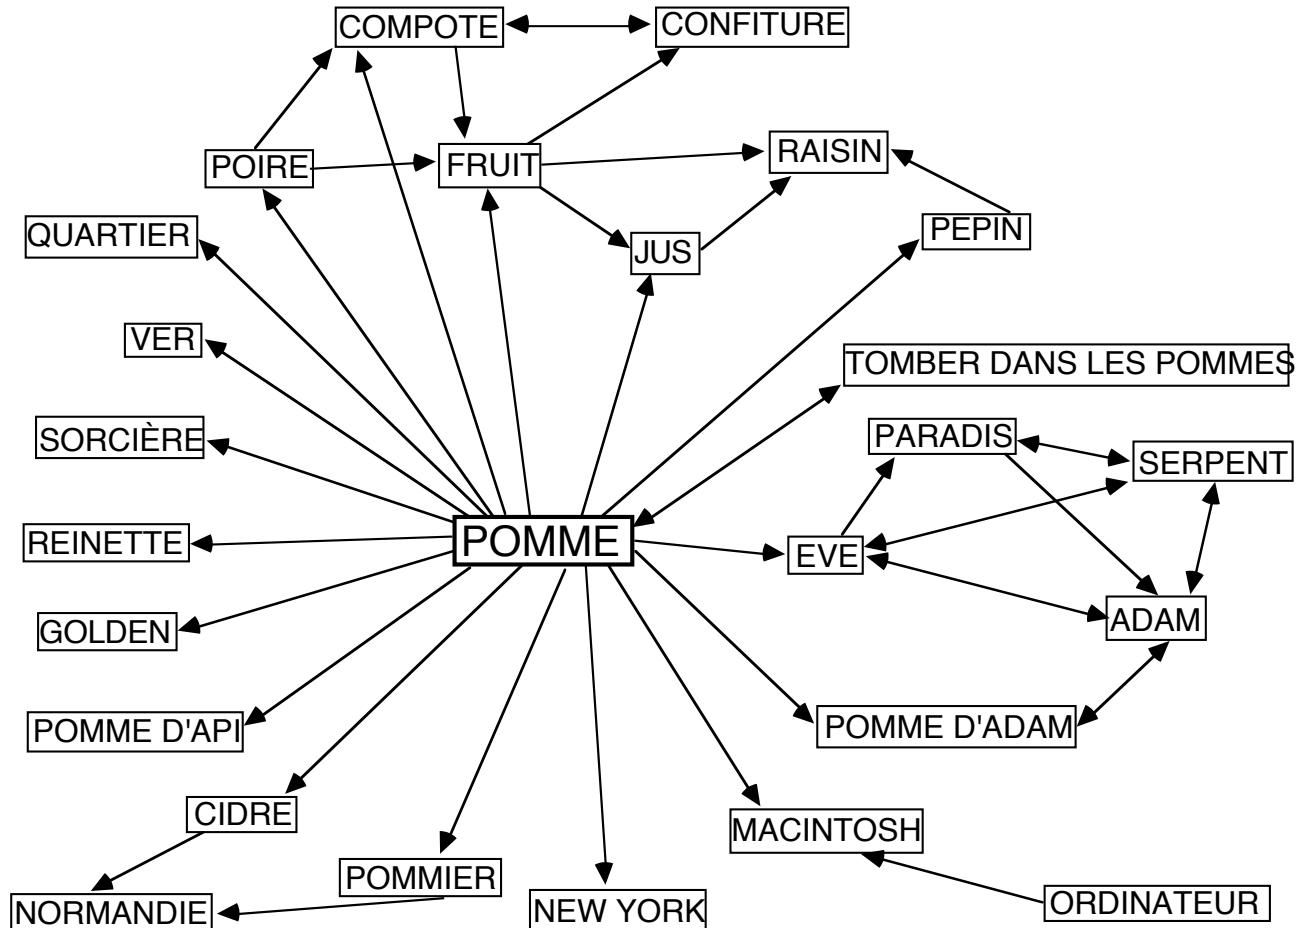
COMPOTE
CONFITURE
POIRE
FRUIT
RAISIN
QUARTIER
JUS
PEPIN
VER
TOMBER DANS LES POMMES
PARADIS
SERPENT
SORCIÈRE
REINETTE
POMME
EVE
GOLDEN
ADAM
POMME D'API
POMME D'ADAM
CIDRE
MACINTOSH
POMMIER
NORMANDIE
NEW YORK
ORDINATEUR